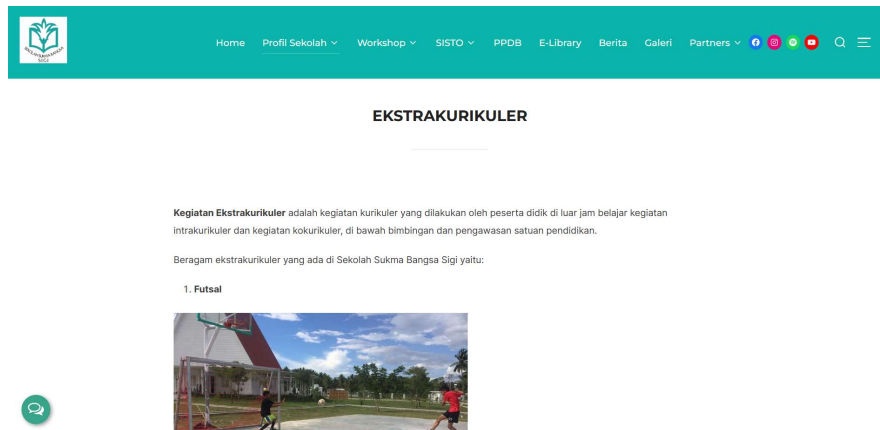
Home Profil Sekolah Workshop SISTO PPDB E-Library Berita Galeri Partners

EKSTRAKURIKULER

**Kegiatan Ekstrakurikuler** adalah kegiatan kurikuler yang dilakukan oleh peserta didik di luar jam belajar kegiatan intrakurikuler dan kegiatan kokurikuler, di bawah bimbingan dan pengawasan satuan pendidikan.

Beragam ekstrakurikuler yang ada di Sekolah Sukma Bangsa Sigi yaitu:

1. **Futsal**